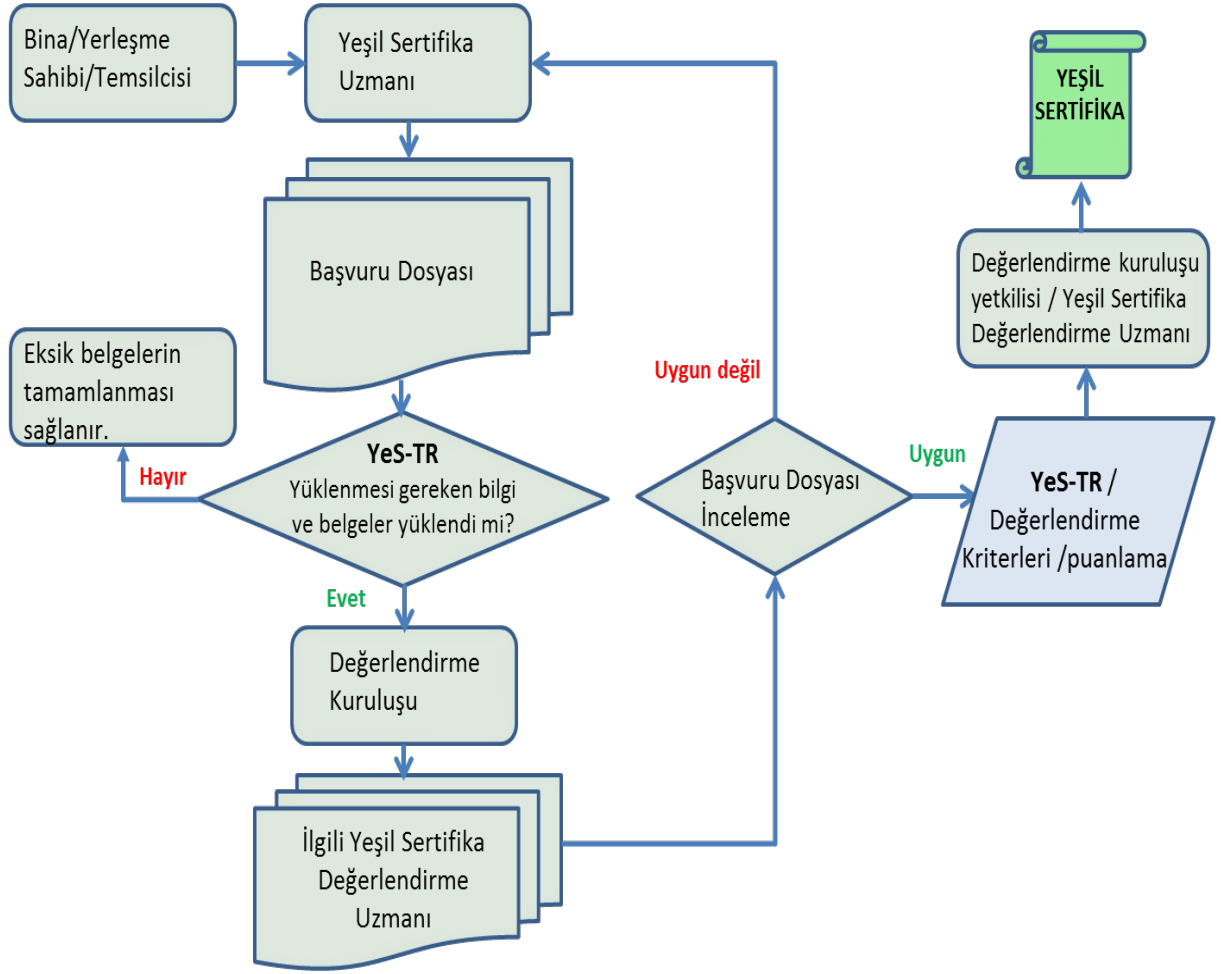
Bina/Yerleşme Sahibi/Temsilcisi

Yeşil Sertifika Uzmanı

YEŞİL SERTİFİKA

Başvuru Dosyası

Değerlendirme kuruluşu yetkilisi / Yeşil Sertifika Değerlendirme Uzmanı

Eksik belgelerin tamamlanması sağlanır.

Uygun değil

Hayır

YeS-TR
Yüklenmesi gereken bilgi ve belgeler yüklendi mi?

Başvuru Dosyası İnceleme

Uygun

YeS-TR / Değerlendirme Kriterleri /puanlama

Evet

Değerlendirme Kuruluşu

İlgili Yeşil Sertifika Değerlendirme Uzmanı